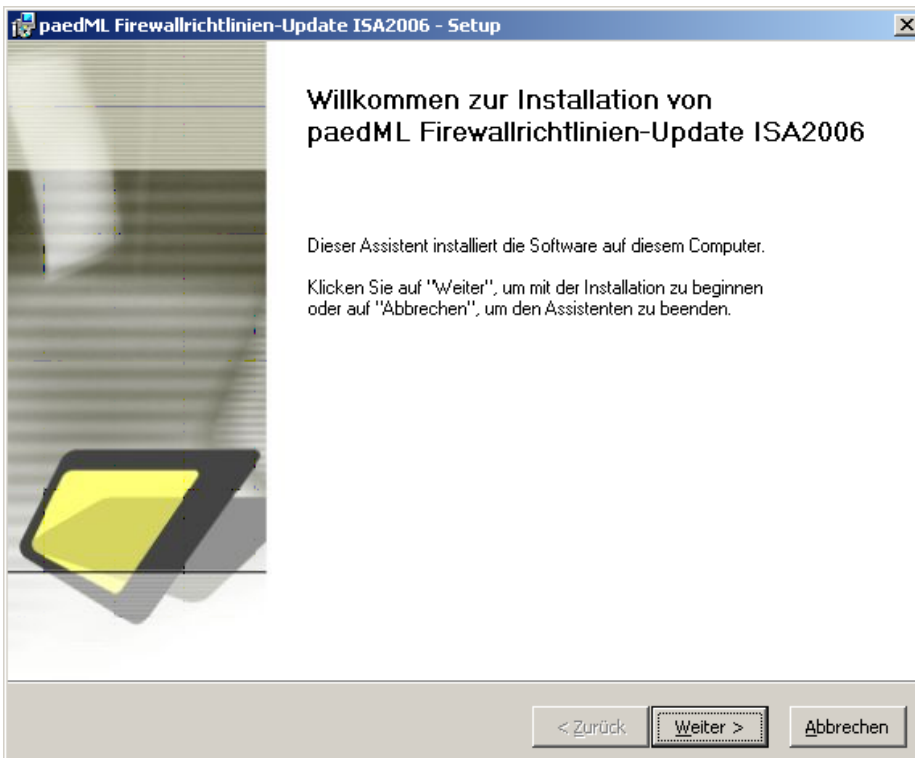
paedML Firewallrichtlinien-Update ISA2006 - Setup

Willkommen zur Installation von paedML Firewallrichtlinien-Update ISA2006

Dieser Assistent installiert die Software auf diesem Computer.

Klicken Sie auf "Weiter", um mit der Installation zu beginnen oder auf "Abbrechen", um den Assistenten zu beenden.

< Zurück
Weiter >
Abbrechen